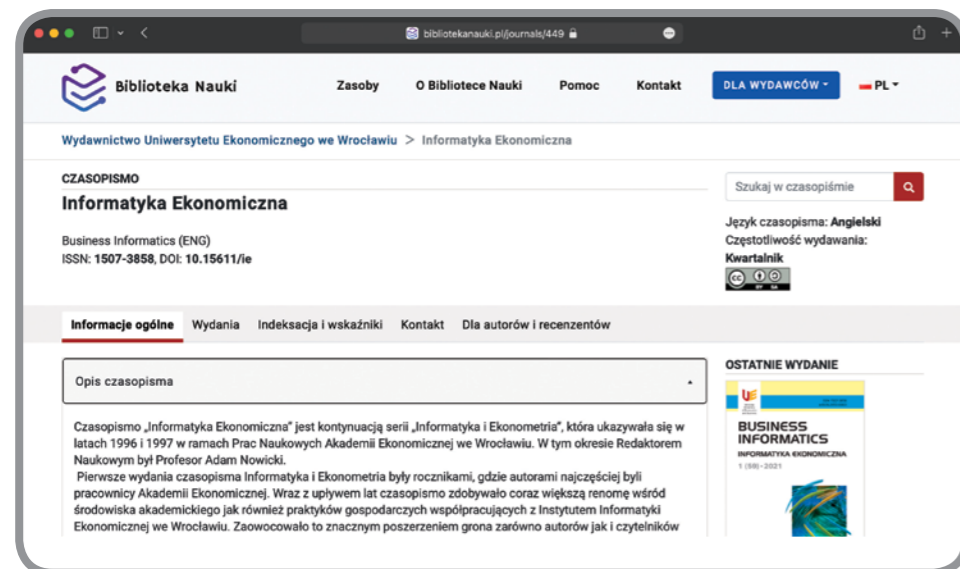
bibliotekanauki.pl/journals/449

Biblioteka Nauki

Zasoby O Bibliotece Nauki Pomoc Kontakt DLA WYDAWCÓW PL

Wydawnictwo Uniwersytetu Ekonomicznego we Wrocławiu > Informatyka Ekonomiczna

CZASOPISMO

Informatyka Ekonomiczna

Business Informatics (ENG)
ISSN: 1507-3858, DOI: 10.15611/ie

Szukaj w czasopiśmie

Język czasopisma: Angielski
Częstotliwość wydawania: Kwartalnik

Informacje ogólne Wydania Indeksacja i wskaźniki Kontakt Dla autorów i recenzentów

Opis czasopisma

Czasopismo „Informatyka Ekonomiczna" jest kontynuacją serii „Informatyka i Ekonometria", która ukazywała się w latach 1996 i 1997 w ramach Prac Naukowych Akademii Ekonomicznej we Wrocławiu. W tym okresie Redaktorem Naukowym był Profesor Adam Nowicki.
Pierwsze wydania czasopisma Informatyka i Ekonometria były rocznikami, gdzie autorami najczęściej byli pracownicy Akademii Ekonomicznej. Wraz z upływem lat czasopismo zdobywało coraz większą renomę wśród środowiska akademickiego jak również praktyków gospodarczych współpracujących z Instytutem Informatyki Ekonomicznej we Wrocławiu. Zaowocowało to znacznym poszerzeniem grona zarówno autorów jak i czytelników

OSTATNIE WYDANIE

BUSINESS INFORMATICS
INFORMATYKA EKONOMICZNA
1 (59) · 2021